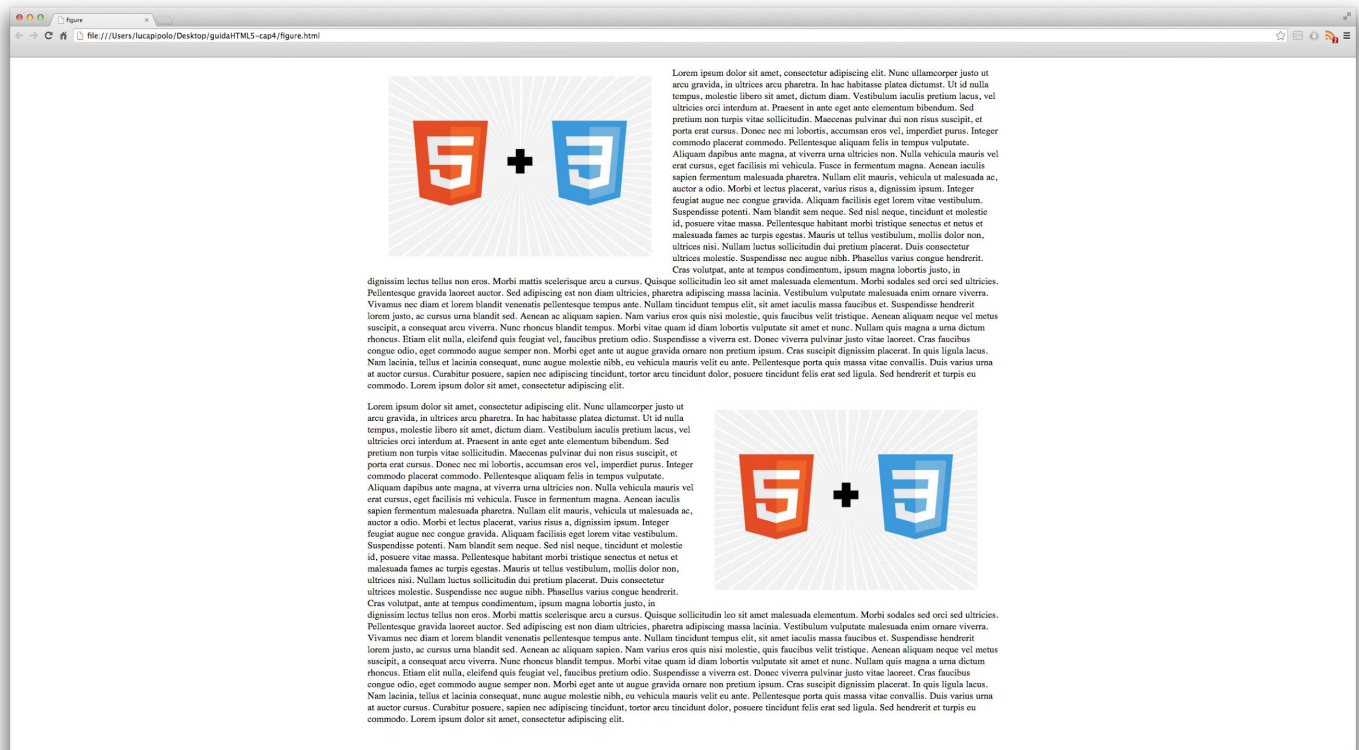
figure
file:///Users/lucapipolo/Desktop/guidaHTML5-cap4/figure.html

Lorem ipsum dolor sit amet, consectetur adipiscing elit. Nunc ullamcorper justo ut arcu gravida, in ultrices arcu pharetra. In hac habitasse platea dictumst. Ut id nulla tempus, molestie libero sit amet, dictum diam. Vestibulum iaculis pretium lacus, vel ultricies orci interdum at. Praesent in ante eget ante elementum bibendum. Sed pretium non turpis vitae sollicitudin. Maecenas pulvinar dui non risus suscipit, et porta erat cursus. Donec nec mi lobortis, accumsan eros vel, imperdiet purus. Integer commodo placerat commodo. Pellentesque aliquam felis in tempus vulputate. Aliquam dapibus ante magna, at viverra urna ultricies non. Nulla vehicula mauris vel erat cursus, eget facilisis mi vehicula. Fusce in fermentum magna. Aenean iaculis sapien fermentum malesuada pharetra. Nullam elit mauris, vehicula ut malesuada ac, auctor a odio. Morbi et lectus placerat, varius risus a, dignissim ipsum. Integer feugiat augue nec congue gravida. Aliquam facilisis eget lorem vitae vestibulum. Suspendisse potenti. Nam blandit sem neque. Sed nisl neque, tincidunt et molestie id, posuere vitae massa. Pellentesque habitant morbi tristique senectus et netus et malesuada fames ac turpis egestas. Mauris ut tellus vestibulum, mollis dolor non, ultrices nisi. Nullam luctus sollicitudin dui pretium placerat. Duis consectetur ultrices molestie. Suspendisse nec augue nibh. Phasellus varius congue hendrerit. Cras volutpat, ante at tempus condimentum, ipsum magna lobortis justo, in dignissim lectus tellus non eros. Morbi mattis scelerisque arcu a cursus. Quisque sollicitudin leo sit amet malesuada elementum. Morbi sodales sed orci sed ultricies. Pellentesque gravida laoreet auctor. Sed adipiscing est non diam ultricies, pharetra adipiscing massa lacinia. Vestibulum vulputate malesuada enim ornare viverra. Vivamus nec diam et lorem blandit venenatis pellentesque tempus ante. Nullam tincidunt tempus elit, sit amet iaculis massa faucibus et. Suspendisse hendrerit lorem justo, ac cursus urna blandit sed. Aenean ac aliquam sapien. Nam varius eros quis nisi molestie, quis faucibus velit tristique. Aenean aliquam neque vel metus suscipit, a consequat arcu viverra. Nunc rhoncus blandit tempus. Morbi vitae quam id diam lobortis vulputate sit amet et nunc. Nullam quis magna a urna dictum rhoncus. Etiam elit nulla, eleifend quis feugiat vel, faucibus pretium odio. Suspendisse a viverra est. Donec viverra pulvinar justo vitae laoreet. Cras faucibus congue odio, eget commodo augue semper non. Morbi eget ante ut augue gravida ornare non pretium ipsum. Cras suscipit dignissim placerat. In quis ligula lacus. Nam lacinia, tellus et lacinia consequat, nunc augue molestie nibh, eu vehicula mauris velit eu ante. Pellentesque porta quis massa vitae convallis. Duis varius urna at auctor cursus. Curabitur posuere, sapien nec adipiscing tincidunt, tortor arcu tincidunt dolor, posuere tincidunt felis erat sed ligula. Sed hendrerit et turpis eu commodo. Lorem ipsum dolor sit amet, consectetur adipiscing elit.

Lorem ipsum dolor sit amet, consectetur adipiscing elit. Nunc ullamcorper justo ut arcu gravida, in ultrices arcu pharetra. In hac habitasse platea dictumst. Ut id nulla tempus, molestie libero sit amet, dictum diam. Vestibulum iaculis pretium lacus, vel ultricies orci interdum at. Praesent in ante eget ante elementum bibendum. Sed pretium non turpis vitae sollicitudin. Maecenas pulvinar dui non risus suscipit, et porta erat cursus. Donec nec mi lobortis, accumsan eros vel, imperdiet purus. Integer commodo placerat commodo. Pellentesque aliquam felis in tempus vulputate. Aliquam dapibus ante magna, at viverra urna ultricies non. Nulla vehicula mauris vel erat cursus, eget facilisis mi vehicula. Fusce in fermentum magna. Aenean iaculis sapien fermentum malesuada pharetra. Nullam elit mauris, vehicula ut malesuada ac, auctor a odio. Morbi et lectus placerat, varius risus a, dignissim ipsum. Integer feugiat augue nec congue gravida. Aliquam facilisis eget lorem vitae vestibulum. Suspendisse potenti. Nam blandit sem neque. Sed nisl neque, tincidunt et molestie id, posuere vitae massa. Pellentesque habitant morbi tristique senectus et netus et malesuada fames ac turpis egestas. Mauris ut tellus vestibulum, mollis dolor non, ultrices nisi. Nullam luctus sollicitudin dui pretium placerat. Duis consectetur ultrices molestie. Suspendisse nec augue nibh. Phasellus varius congue hendrerit. Cras volutpat, ante at tempus condimentum, ipsum magna lobortis justo, in dignissim lectus tellus non eros. Morbi mattis scelerisque arcu a cursus. Quisque sollicitudin leo sit amet malesuada elementum. Morbi sodales sed orci sed ultricies. Pellentesque gravida laoreet auctor. Sed adipiscing est non diam ultricies, pharetra adipiscing massa lacinia. Vestibulum vulputate malesuada enim ornare viverra. Vivamus nec diam et lorem blandit venenatis pellentesque tempus ante. Nullam tincidunt tempus elit, sit amet iaculis massa faucibus et. Suspendisse hendrerit lorem justo, ac cursus urna blandit sed. Aenean ac aliquam sapien. Nam varius eros quis nisi molestie, quis faucibus velit tristique. Aenean aliquam neque vel metus suscipit, a consequat arcu viverra. Nunc rhoncus blandit tempus. Morbi vitae quam id diam lobortis vulputate sit amet et nunc. Nullam quis magna a urna dictum rhoncus. Etiam elit nulla, eleifend quis feugiat vel, faucibus pretium odio. Suspendisse a viverra est. Donec viverra pulvinar justo vitae laoreet. Cras faucibus congue odio, eget commodo augue semper non. Morbi eget ante ut augue gravida ornare non pretium ipsum. Cras suscipit dignissim placerat. In quis ligula lacus. Nam lacinia, tellus et lacinia consequat, nunc augue molestie nibh, eu vehicula mauris velit eu ante. Pellentesque porta quis massa vitae convallis. Duis varius urna at auctor cursus. Curabitur posuere, sapien nec adipiscing tincidunt, tortor arcu tincidunt dolor, posuere tincidunt felis erat sed ligula. Sed hendrerit et turpis eu commodo. Lorem ipsum dolor sit amet, consectetur adipiscing elit.